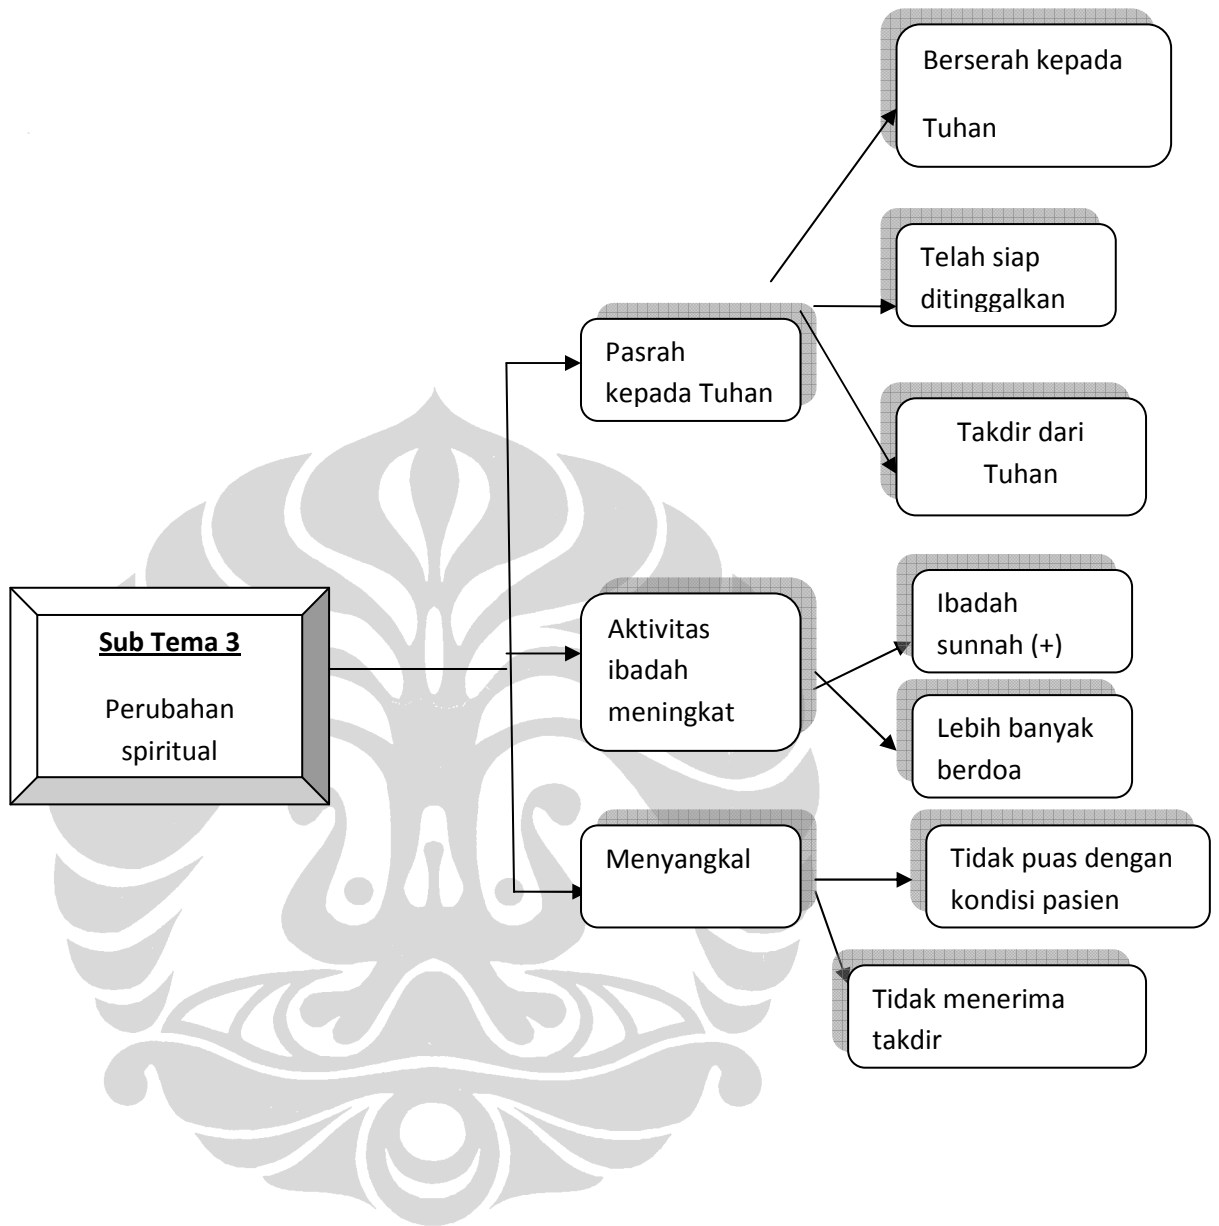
Sub Tema 3

Perubahan spiritual

Pasrah kepada Tuhan

Berserah kepada Tuhan

Telah siap ditinggalkan

Takdir dari Tuhan

Aktivitas ibadah meningkat

Ibadah sunnah (+)

Lebih banyak berdoa

Menyangkal

Tidak puas dengan kondisi pasien

Tidak menerima takdir